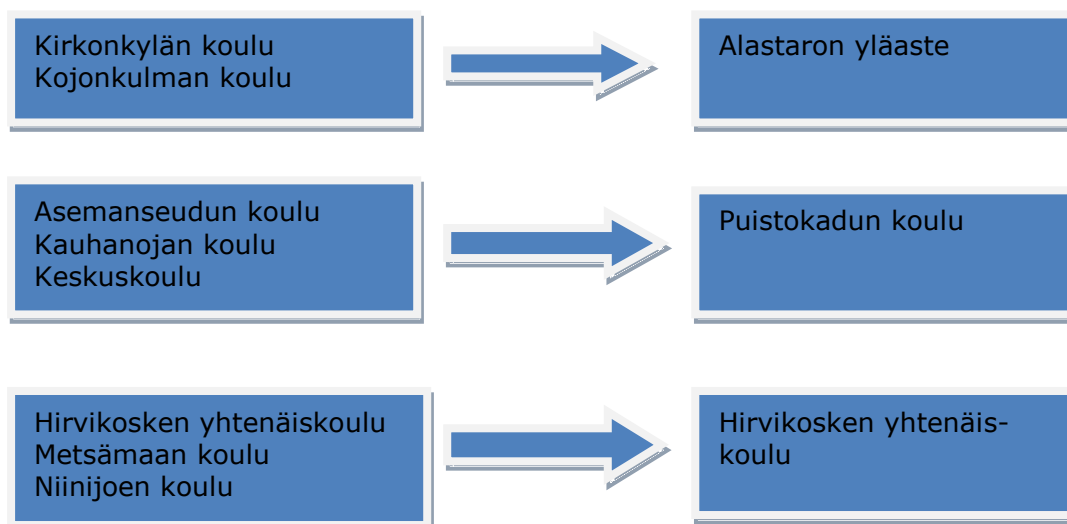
Kirkonkylän koulu
Kojonkulman koulu

Alastaron yläaste

Asemanseudun koulu
Kauhanojan koulu
Keskuskoulu

Puistokadun koulu

Hirvikosken yhtenäiskoulu
Metsämaan koulu
Niinijoen koulu

Hirvikosken yhtenäiskoulu